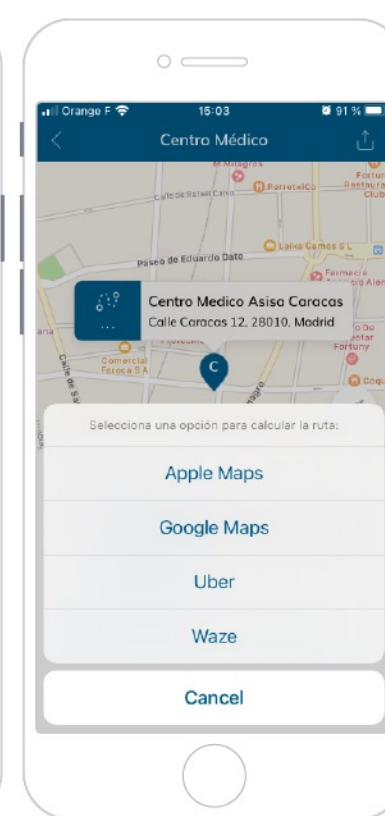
Orange F 15:03 91 %

Centro Médico

M Milagros
Calle de Rafael Calvo
Porretxiko
Fortun Restaurant Club
Lalita Gomes S L
Paseo de Eduardo Dato
Farmacia
Centro Medico Asisa Caracas
Calle Caracas 12, 28010, Madrid
Comercial Feroca S A
Calle de Sa
C

Selecciona una opción para calcular la ruta:

Apple Maps

Google Maps

Uber

Waze

Cancel